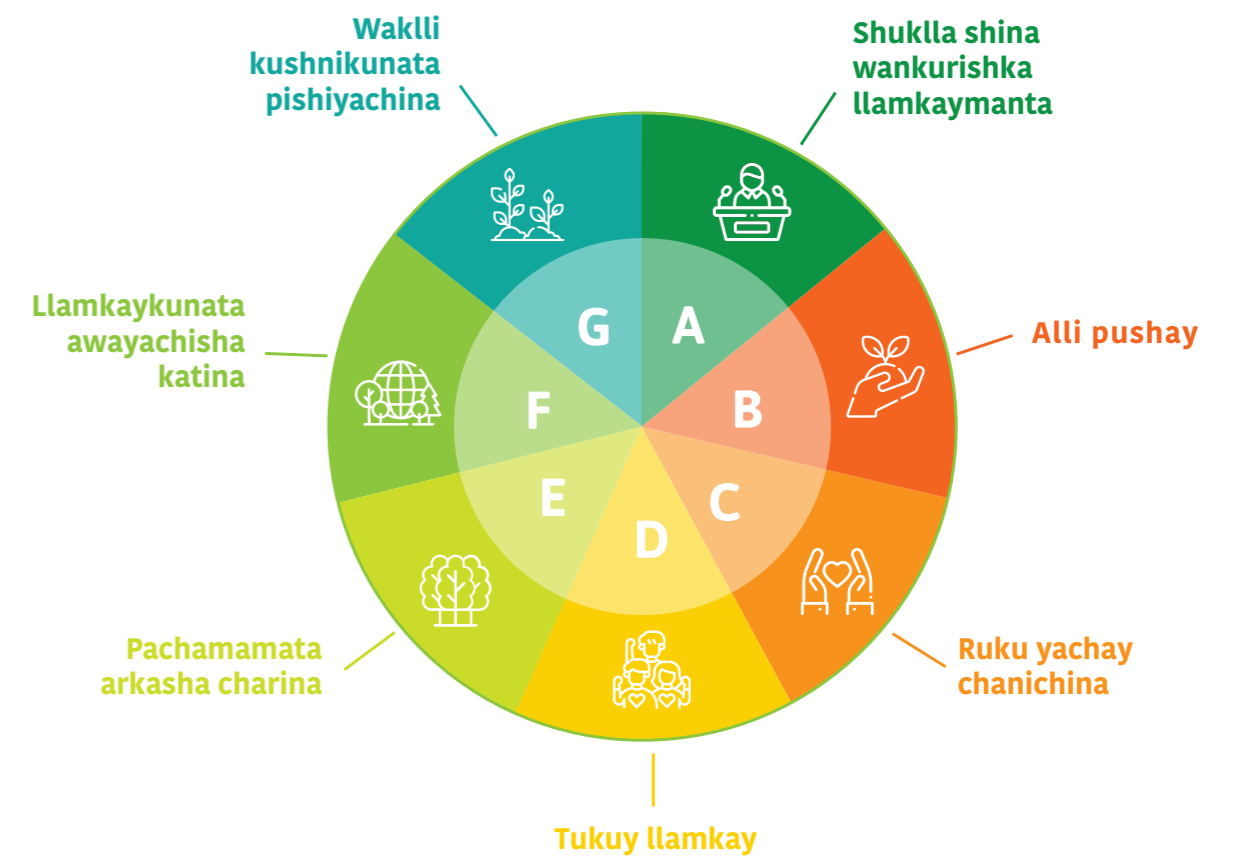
Waklli kushnikunata pishiyachina

Shuklla shina wankurishka llamkaymanta

Llamkaykunata awayachisha katina

Alli pushay

G

A

F

B

E

C

D

Pachamamata arkasha charina

Ruku yachay chanichina

Tukuy llamkay